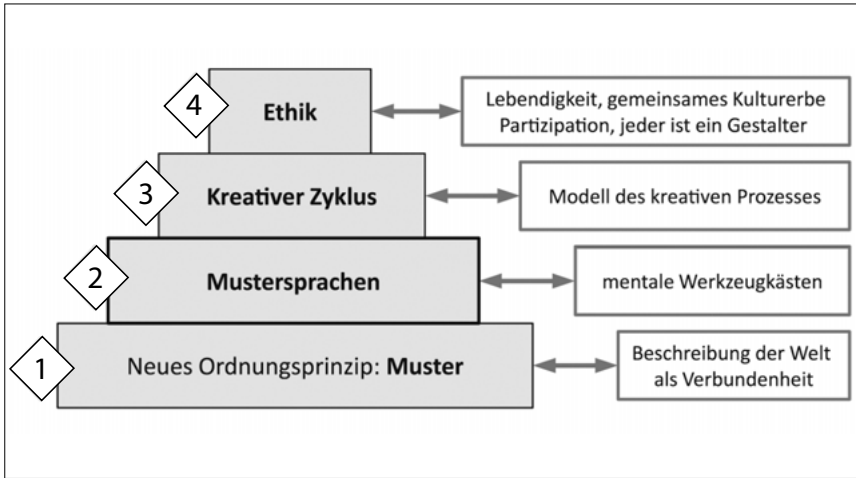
4
Ethik
Lebendigkeit, gemeinsames Kulturerbe
Partizipation, jeder ist ein Gestalter

3
Kreativer Zyklus
Modell des kreativen Prozesses

2
Mustersprachen
mentale Werkzeugkästen

1
Neues Ordnungsprinzip: **Muster**
Beschreibung der Welt als Verbundenheit